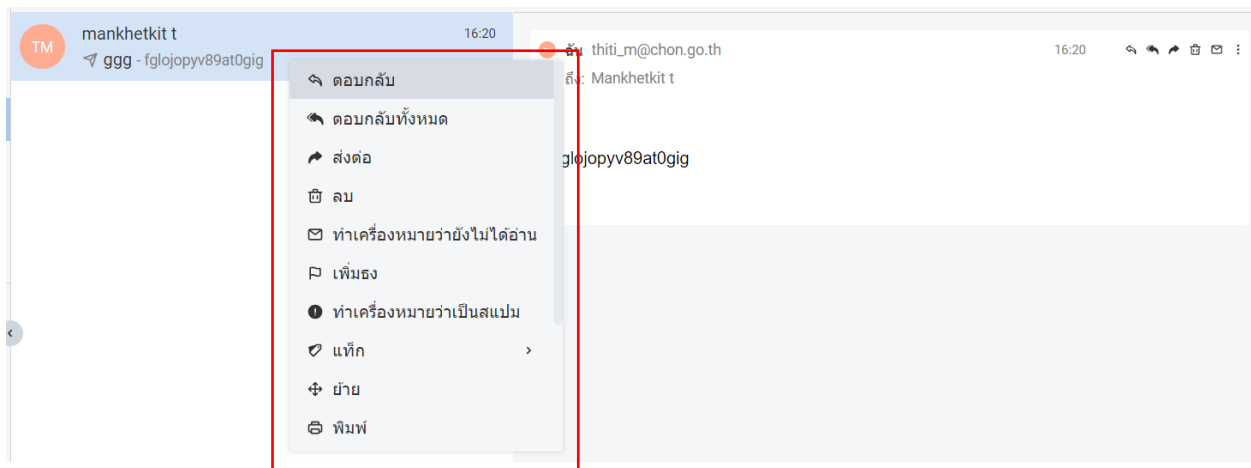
TM mankhetkit t 16:20
ggg - fglojopyv89at0gig

ตอบกลับ
ตอบกลับทั้งหมด
ส่งต่อ
ลบ
ทำเครื่องหมายว่ายังไม่ได้อ่าน
เพิ่มธง
ทำเครื่องหมายว่าเป็นสแปม
แท็ก
ย้าย
พิมพ์

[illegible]: thiti_m@chon.go.th 16:20
ถึง: Mankhetkit t

fglojopyv89at0gig